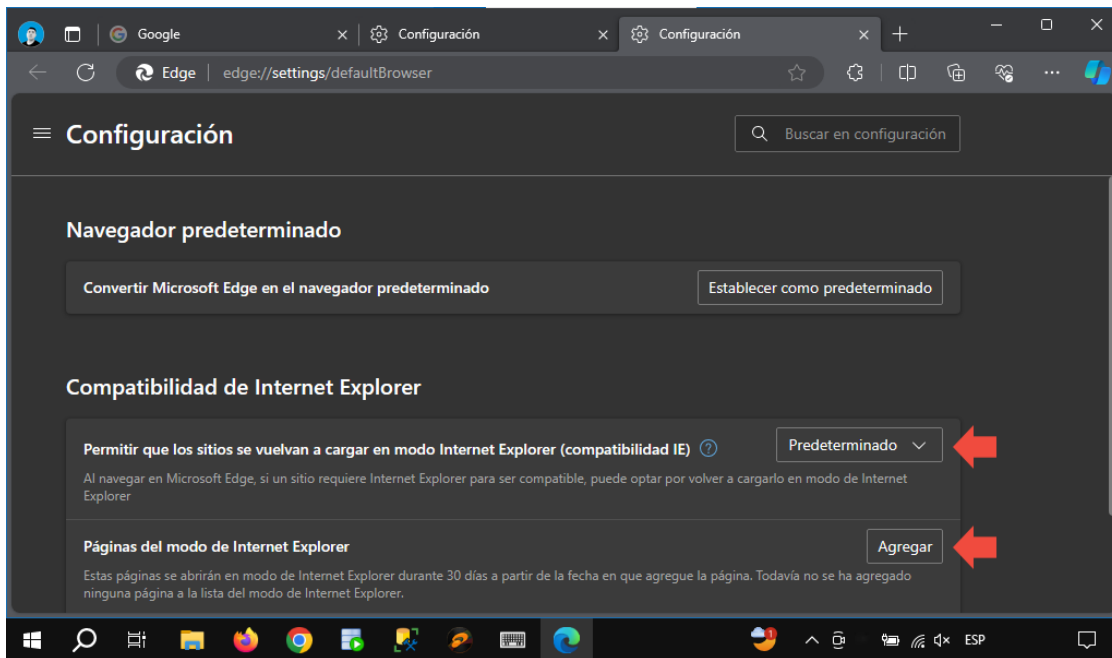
Google
Configuración
Configuración

Edge | edge://settings/defaultBrowser

Configuración

Buscar en configuración

Navegador predeterminado

Convertir Microsoft Edge en el navegador predeterminado

Establecer como predeterminado

Compatibilidad de Internet Explorer

Permitir que los sitios se vuelvan a cargar en modo Internet Explorer (compatibilidad IE)

Predeterminado

Al navegar en Microsoft Edge, si un sitio requiere Internet Explorer para ser compatible, puede optar por volver a cargarlo en modo de Internet Explorer

Páginas del modo de Internet Explorer

Agregar

Estas páginas se abrirán en modo de Internet Explorer durante 30 días a partir de la fecha en que agregue la página. Todavía no se ha agregado ninguna página a la lista del modo de Internet Explorer.

ESP